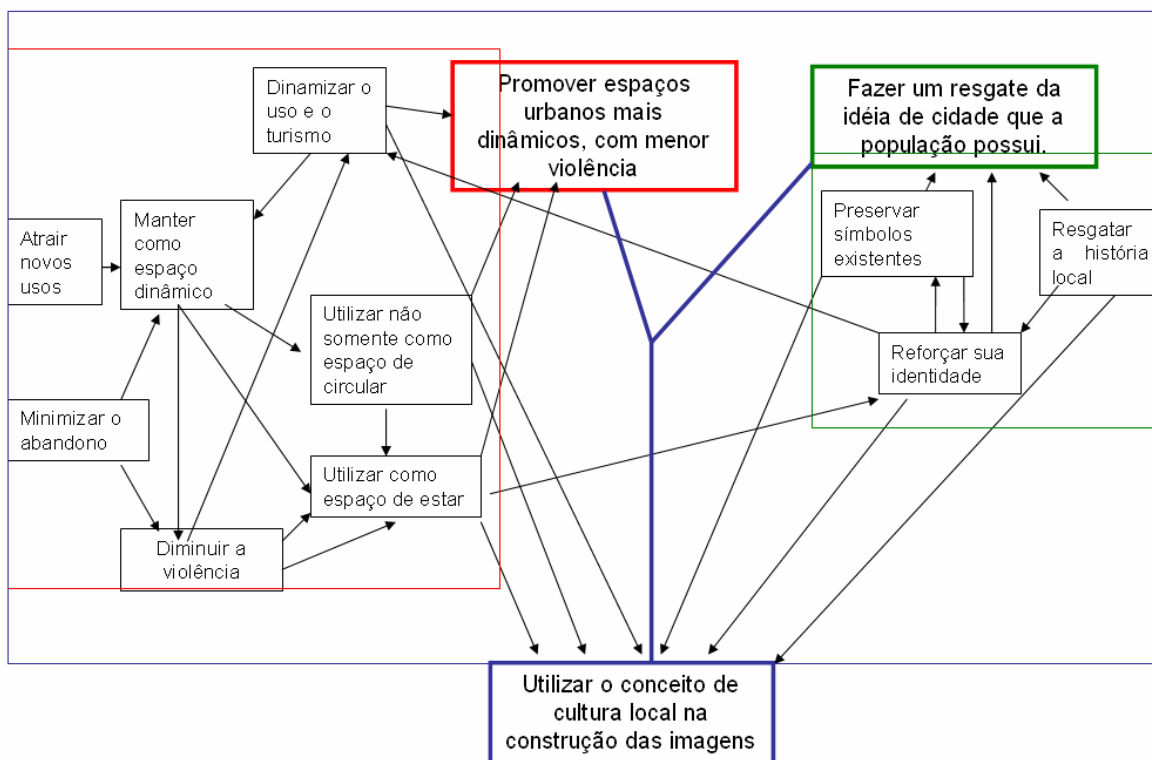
Dinamizar o uso e o turismo

Promover espaços urbanos mais dinâmicos, com menor violência

Fazer um resgate da idéia de cidade que a população possui.

Atrair novos usos

Manter como espaço dinâmico

Preservar símbolos existentes

Resgatar a história local

Utilizar não somente como espaço de circular

Reforçar sua identidade

Minimizar o abandono

Utilizar como espaço de estar

Diminuir a violência

Utilizar o conceito de cultura local na construção das imagens